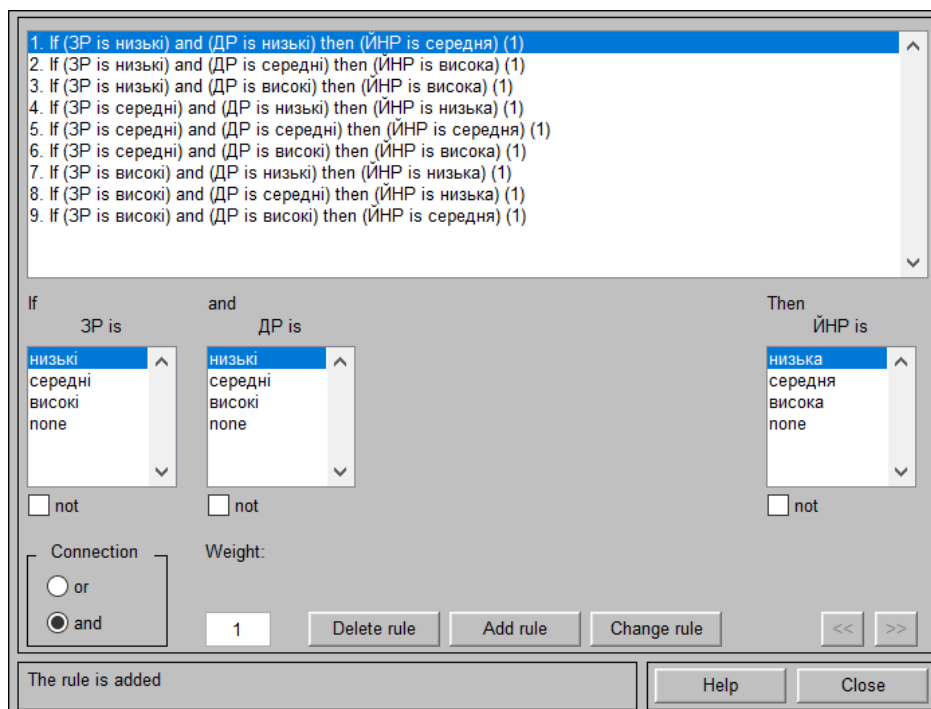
1. If (ЗР is низькі) and (ДР is низькі) then (ЙНР is середня) (1)
2. If (ЗР is низькі) and (ДР is середні) then (ЙНР is висока) (1)
3. If (ЗР is низькі) and (ДР is високі) then (ЙНР is висока) (1)
4. If (ЗР is середні) and (ДР is низькі) then (ЙНР is низька) (1)
5. If (ЗР is середні) and (ДР is середні) then (ЙНР is середня) (1)
6. If (ЗР is середні) and (ДР is високі) then (ЙНР is висока) (1)
7. If (ЗР is високі) and (ДР is низькі) then (ЙНР is низька) (1)
8. If (ЗР is високі) and (ДР is середні) then (ЙНР is низька) (1)
9. If (ЗР is високі) and (ДР is високі) then (ЙНР is середня) (1)

If
ЗР is
низькі
середні
високі
none
not

and
ДР is
низькі
середні
високі
none
not

Then
ЙНР is
низька
середня
висока
none
not

Connection
or
and

Weight:
1

Delete rule
Add rule
Change rule
<<
>>

The rule is added

Help
Close